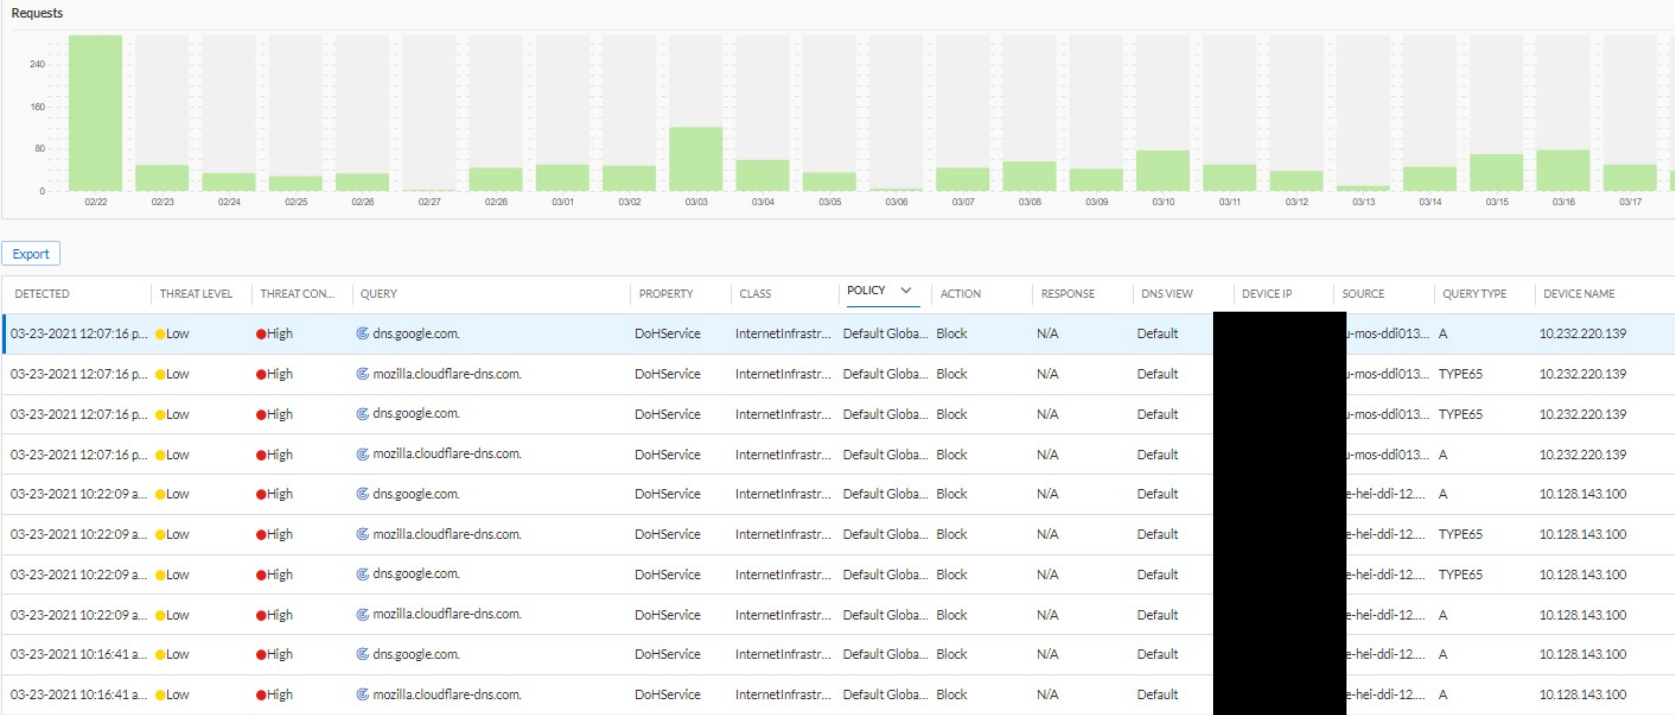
Requests

240
160
80
0

02/22 02/23 02/24 02/25 02/26 02/27 02/28 03/01 03/02 03/03 03/04 03/05 03/06 03/07 03/08 03/09 03/10 03/11 03/12 03/13 03/14 03/15 03/16 03/17

Export

| DETECTED | THREAT LEVEL | THREAT CON... | QUERY | PROPERTY | CLASS | POLICY | ACTION | RESPONSE | DNS VIEW | DEVICE IP | SOURCE | QUERY TYPE | DEVICE NAME |
|---|---|---|---|---|---|---|---|---|---|---|---|---|---|
| 03-23-2021 12:07:16 p... | Low | High | dns.google.com. | DoHService | InternetInfrastr... | Default Globa... | Block | N/A | Default | | -mos-ddi013... | A | 10.232.220.139 |
| 03-23-2021 12:07:16 p... | Low | High | mozilla.cloudflare-dns.com. | DoHService | InternetInfrastr... | Default Globa... | Block | N/A | Default | | -mos-ddi013... | TYPE65 | 10.232.220.139 |
| 03-23-2021 12:07:16 p... | Low | High | dns.google.com. | DoHService | InternetInfrastr... | Default Globa... | Block | N/A | Default | | -mos-ddi013... | TYPE65 | 10.232.220.139 |
| 03-23-2021 12:07:16 p... | Low | High | mozilla.cloudflare-dns.com. | DoHService | InternetInfrastr... | Default Globa... | Block | N/A | Default | | -mos-ddi013... | A | 10.232.220.139 |
| 03-23-2021 10:22:09 a... | Low | High | dns.google.com. | DoHService | InternetInfrastr... | Default Globa... | Block | N/A | Default | | -hel-ddi-12... | A | 10.128.143.100 |
| 03-23-2021 10:22:09 a... | Low | High | mozilla.cloudflare-dns.com. | DoHService | InternetInfrastr... | Default Globa... | Block | N/A | Default | | -hel-ddi-12... | TYPE65 | 10.128.143.100 |
| 03-23-2021 10:22:09 a... | Low | High | dns.google.com. | DoHService | InternetInfrastr... | Default Globa... | Block | N/A | Default | | -hel-ddi-12... | TYPE65 | 10.128.143.100 |
| 03-23-2021 10:22:09 a... | Low | High | mozilla.cloudflare-dns.com. | DoHService | InternetInfrastr... | Default Globa... | Block | N/A | Default | | -hel-ddi-12... | A | 10.128.143.100 |
| 03-23-2021 10:16:41 a... | Low | High | dns.google.com. | DoHService | InternetInfrastr... | Default Globa... | Block | N/A | Default | | -hel-ddi-12... | A | 10.128.143.100 |
| 03-23-2021 10:16:41 a... | Low | High | mozilla.cloudflare-dns.com. | DoHService | InternetInfrastr... | Default Globa... | Block | N/A | Default | | -hel-ddi-12... | A | 10.128.143.100 |